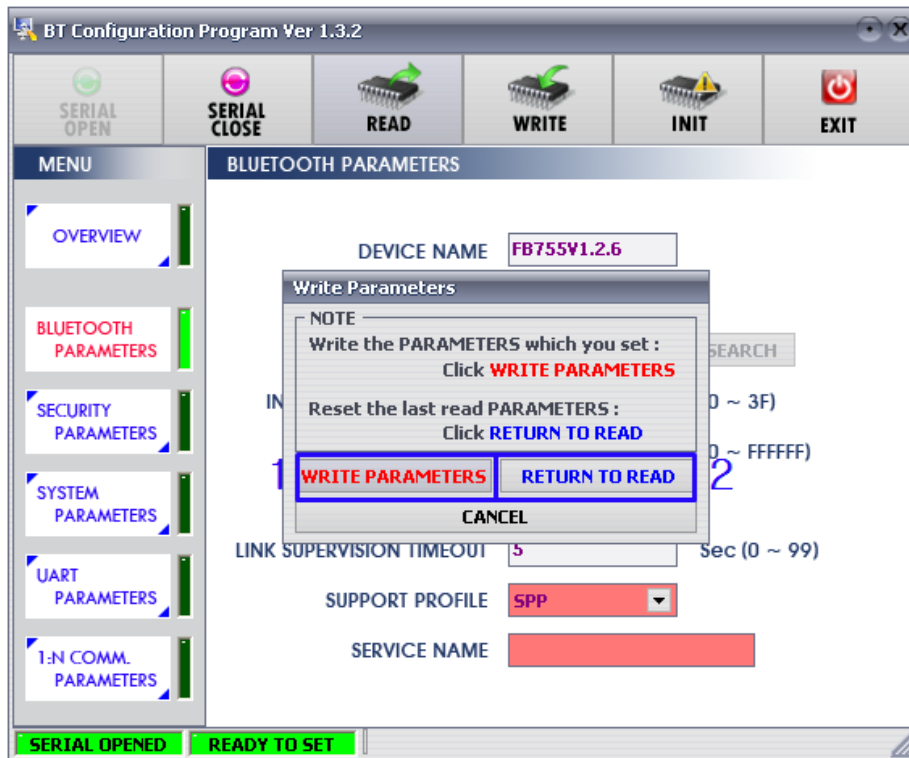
BT Configuration Program Ver 1.3.2

SERIAL OPEN
SERIAL CLOSE
READ
WRITE
INIT
EXIT

MENU
BLUETOOTH PARAMETERS

OVERVIEW
BLUETOOTH PARAMETERS
SECURITY PARAMETERS
SYSTEM PARAMETERS
UART PARAMETERS
1:N COMM. PARAMETERS

DEVICE NAME FB755V1.2.6

Write Parameters
NOTE
Write the PARAMETERS which you set :
Click WRITE PARAMETERS

Reset the last read PARAMETERS :
Click RETURN TO READ

1 WRITE PARAMETERS RETURN TO READ 2
CANCEL

SEARCH
IN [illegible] 0 ~ 3F)
0 ~ FFFFFF)

LINK SUPERVISION TIMEOUT 5 Sec (0 ~ 99)
SUPPORT PROFILE SPP
SERVICE NAME

SERIAL OPENED READY TO SET